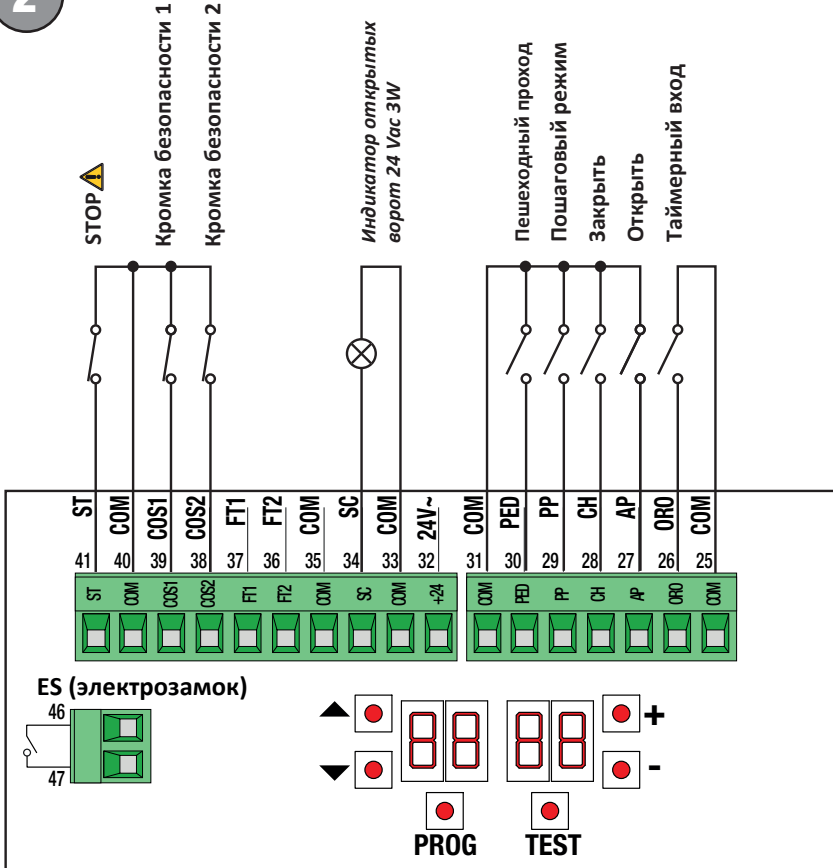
2

STOP

Кромка безопасности 1

Кромка безопасности 2

Индикатор открытых ворот 24 Vac 3W

Пешеходный проход

Пошаговый режим

Закрыть

Открыть

Таймерный вход

ST COM COS1 COS2 FT1 FT2 COM SC COM 24V~ COM PED PP CH AP ORO COM

41 40 39 38 37 36 35 34 33 32 31 30 29 28 27 26 25

ST COM COS1 COS2 FT1 FT2 COM SC COM +24 COM PED PP CH AP ORO COM

ES (электрозамок)

46

47

+

-

PROG

TEST